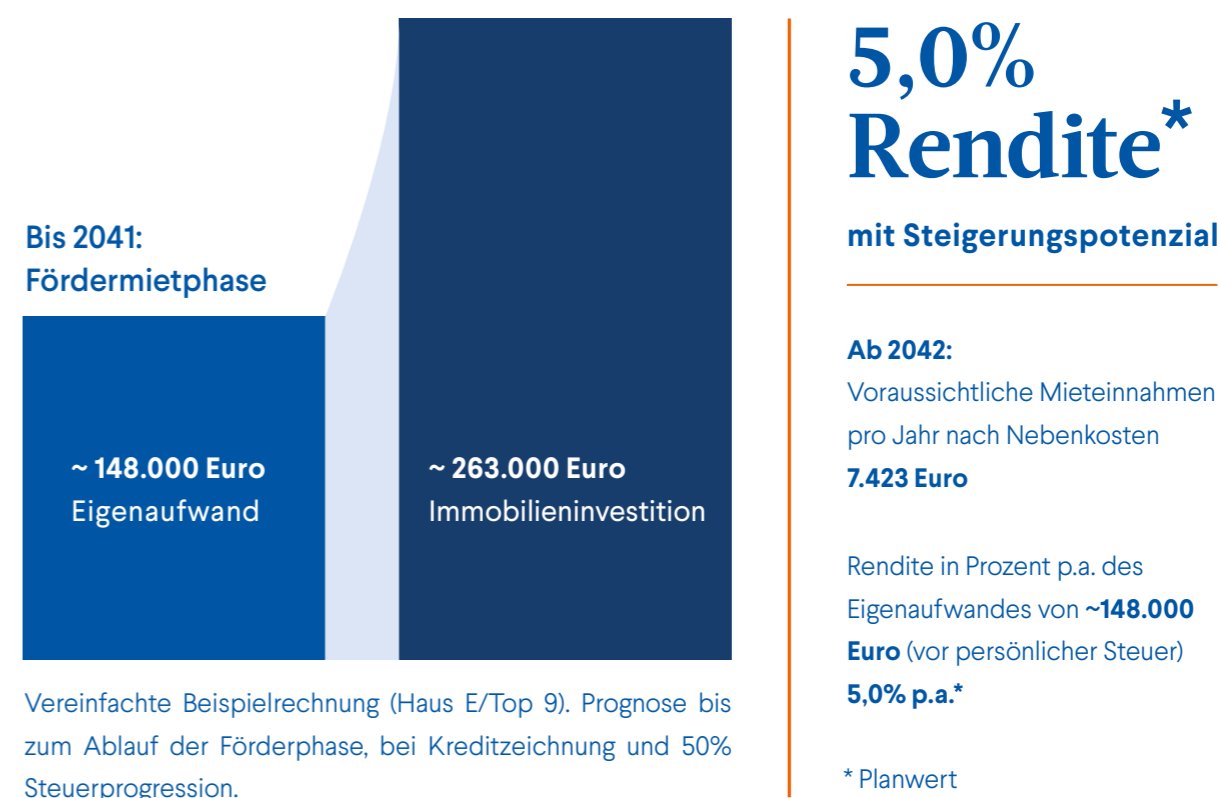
Bis 2041:
Fördermietphase

~ 148.000 Euro
Eigenaufwand

~ 263.000 Euro
Immobilieninvestition

Vereinfachte Beispielrechnung (Haus E/Top 9). Prognose bis zum Ablauf der Förderphase, bei Kreditzeichnung und 50% Steuerprogression.

5,0%
Rendite*

mit Steigerungspotenzial

Ab 2042:
Voraussichtliche Mieteinnahmen pro Jahr nach Nebenkosten
7.423 Euro

Rendite in Prozent p.a. des Eigenaufwandes von ~148.000 Euro (vor persönlicher Steuer)
5,0% p.a.*

* Planwert